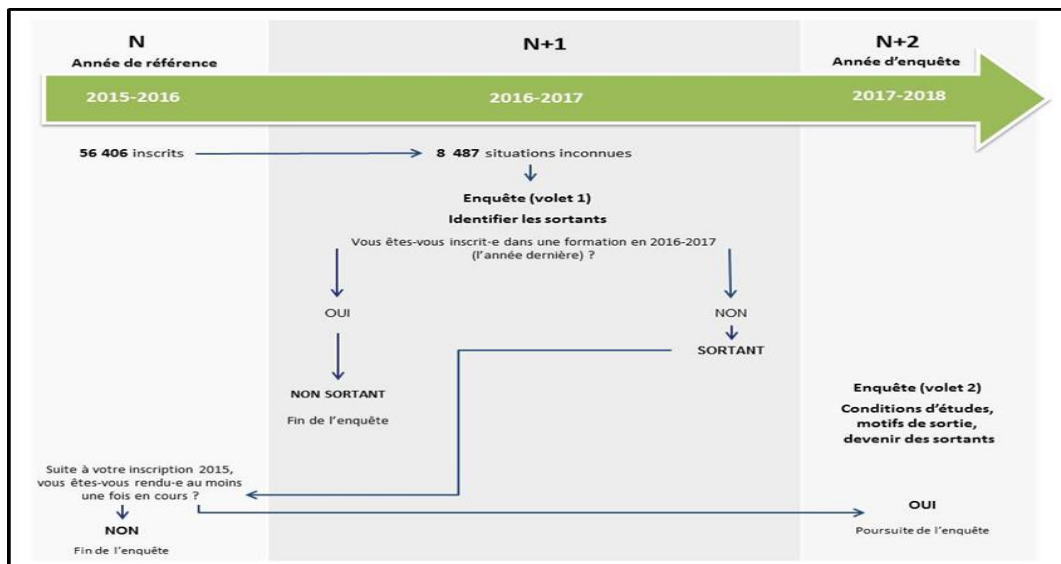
N
Année de référence

N+1

N+2
Année d'enquête

2015-2016

2016-2017

2017-2018

56 406 inscrits

8 487 situations inconnues

Enquête (volet 1)
Identifier les sortants

Vous êtes-vous inscrit-e dans une formation en 2016-2017 (l'année dernière) ?

OUI

NON

SORTANT

NON SORTANT

Fin de l'enquête

Enquête (volet 2)
Conditions d'études, motifs de sortie, devenir des sortants

Suite à votre inscription 2015, vous êtes-vous rendu-e au moins une fois en cours ?

NON

Fin de l'enquête

OUI

Poursuite de l'enquête